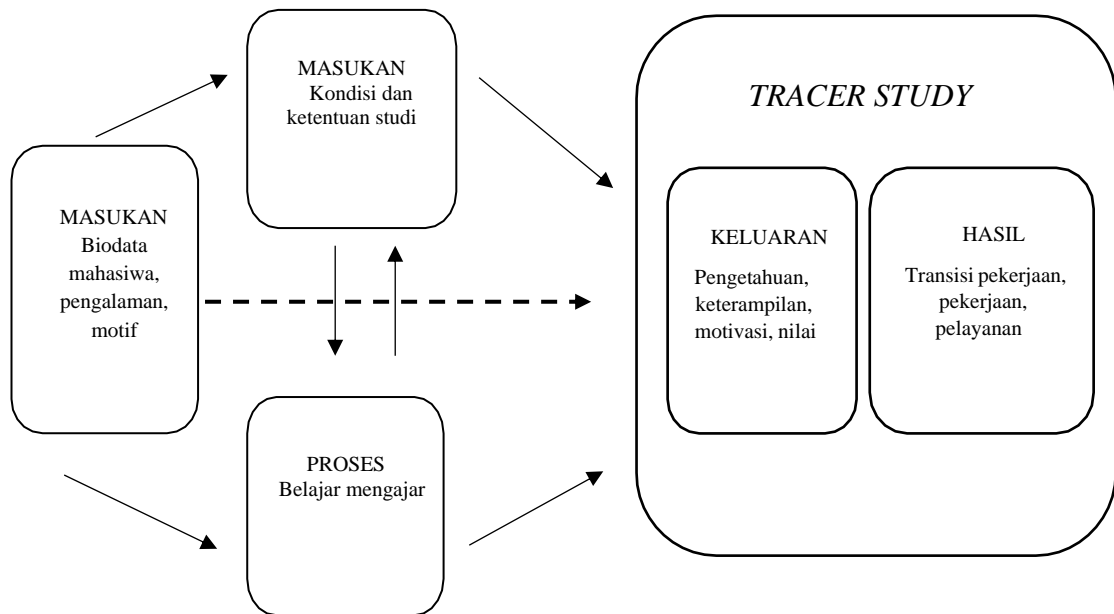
MASUKAN
Kondisi dan ketentuan studi

MASUKAN
Biodata mahasiswa, pengalaman, motif

PROSES
Belajar mengajar

TRACER STUDY

KELUARAN
Pengetahuan, keterampilan, motivasi, nilai

HASIL
Transisi pekerjaan, pekerjaan, pelayanan